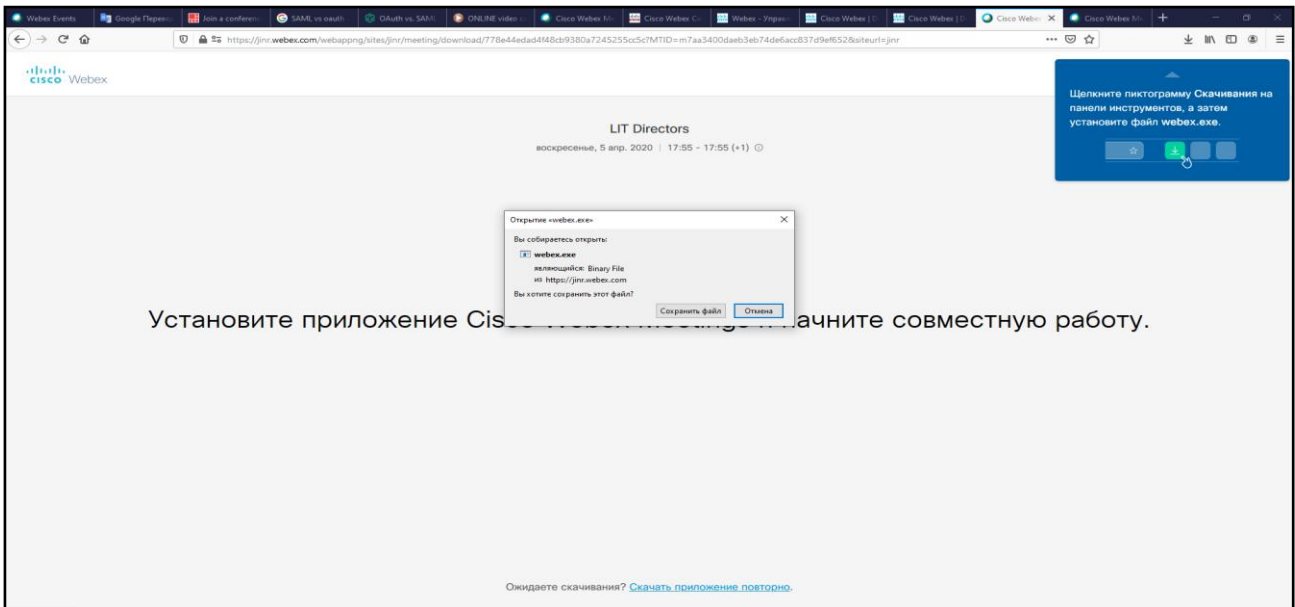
Webex Events | Google Переводчик | Join a conference | SAML vs oauth | OAuth vs. SAML | ONLINE video | Cisco Webex Me | Cisco Webex Co | Webex - Управл | Cisco Webex | | Cisco Webex | | Cisco Webex | Cisco Webex Me

https://jinr.webex.com/webappng/sites/jinr/meeting/download/778e44edad4f48cb9380a7245255cc5c?MTID=m7aa3400daeb3eb74de6acc837d9ef652&siteurl=jinr

cisco Webex

Щелкните пиктограмму Скачивания на панели инструментов, а затем установите файл webex.exe.

LIT Directors

воскресенье, 5 апр. 2020 | 17:55 - 17:55 (+1)

Открытие «webex.exe»

Вы собираетесь открыть:

webex.exe

являющийся: Binary File

из https://jinr.webex.com

Вы хотите сохранить этот файл?

Сохранить файл

Отмена

Установите приложение Cis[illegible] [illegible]ачните совместную работу.

Ожидаете скачивания? Скачать приложение повторно.